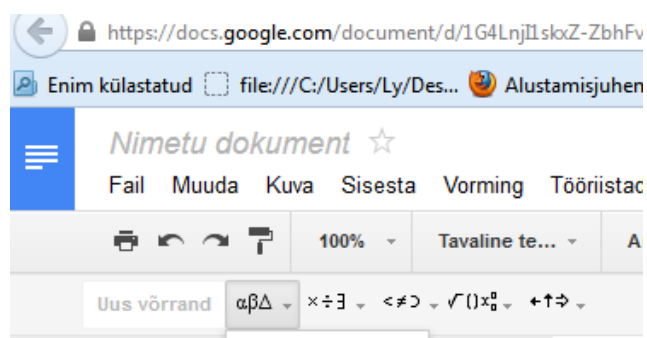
https://docs.google.com/document/d/1G4LnjI1skxZ-ZbhFv

Enim külastatud file:///C:/Users/Ly/Des... Alustamisjuhen

Nimetu dokument ☆

Fail Muuda Kuva Sisesta Vorming Tööriistad

100% Tavaline te... A

Uus võrrand αβΔ ×÷∃ <≠⊃ √()$x_□^□$ ←↑⇒